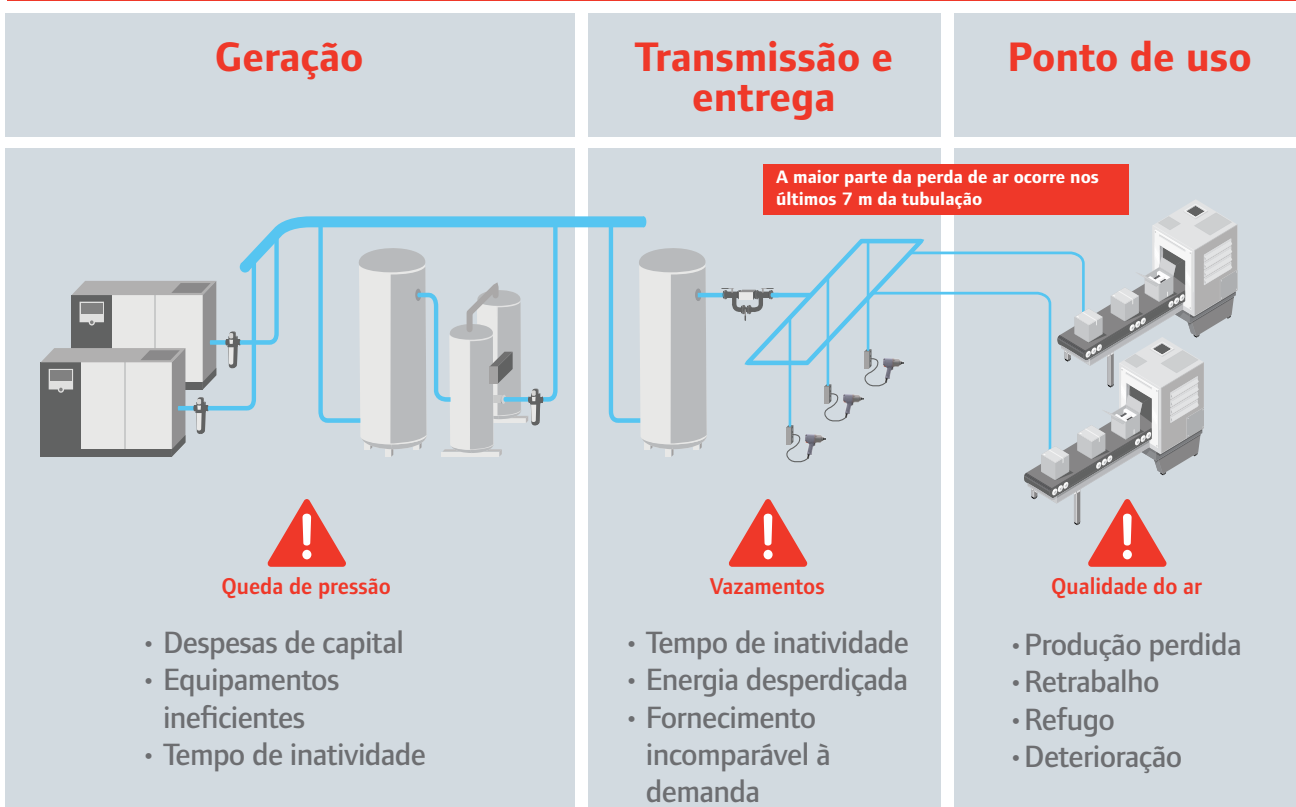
Geração

Transmissão e entrega

Ponto de uso

A maior parte da perda de ar ocorre nos últimos 7 m da tubulação

Queda de pressão

• Despesas de capital
• Equipamentos ineficientes
• Tempo de inatividade

Vazamentos

• Tempo de inatividade
• Energia desperdiçada
• Fornecimento incomparável à demanda

Qualidade do ar

• Produção perdida
• Retrabalho
• Refugo
• Deterioração